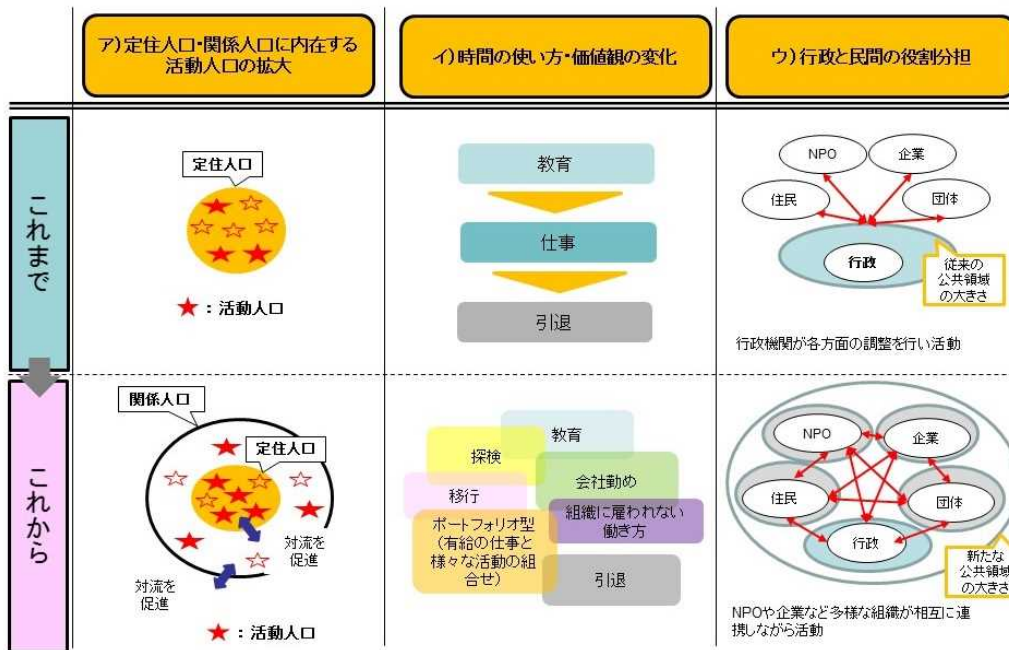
ア）定住人口・関係人口に内在する活動人口の拡大

イ）時間の使い方・価値観の変化

ウ）行政と民間の役割分担

これまで

定住人口

★：活動人口

教育

仕事

引退

NPO

企業

住民

団体

行政

従来の公共領域の大きさ

行政機関が各方面の調整を行い活動

これから

関係人口

定住人口

対流を促進

対流を促進

★：活動人口

教育

探検

会社勤め

移行

組織に雇われない働き方

ポートフォリオ型（有給の仕事と様々な活動の組合せ）

引退

NPO

企業

住民

団体

行政

新たな公共領域の大きさ

NPOや企業など多様な組織が相互に連携しながら活動